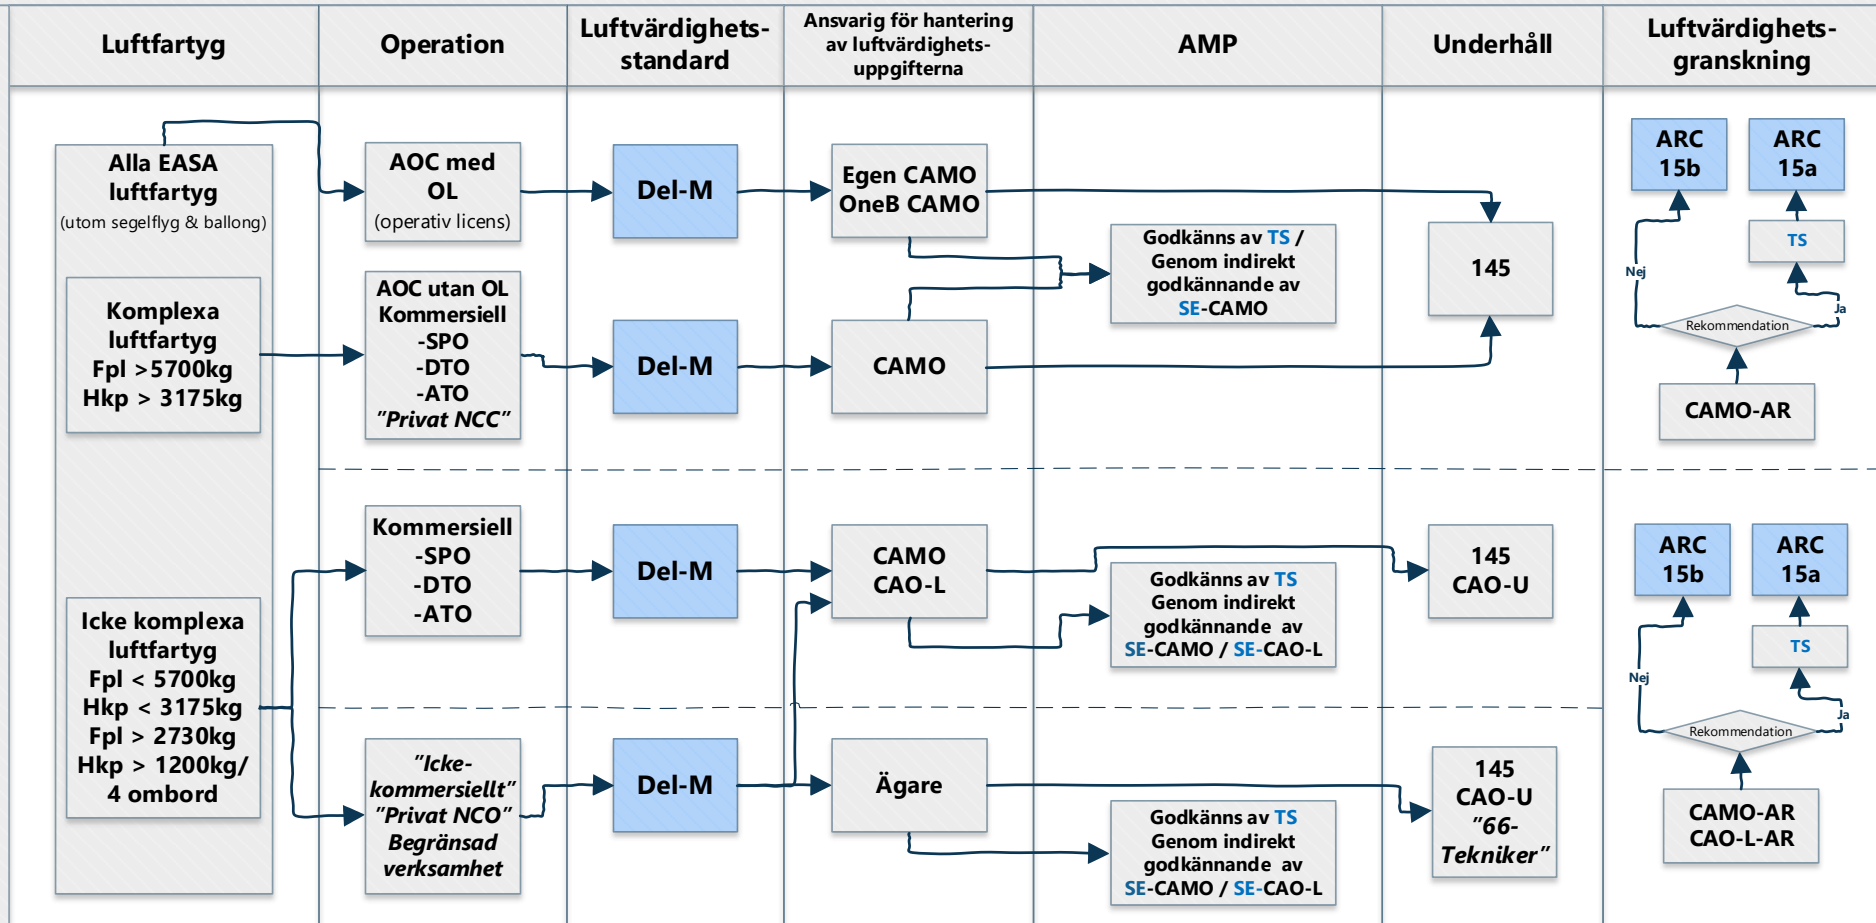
Luftfartyg

Operation

Luftvärdighets-standard

Ansvarig för hantering av luftvärdighets-uppgifterna

AMP

Underhåll

Luftvärdighets-granskning

Alla EASA luftfartyg
(utom segelflyg & ballong)

Komplexa luftfartyg
Fpl >5700kg
Hkp > 3175kg

Icke komplexa luftfartyg
Fpl < 5700kg
Hkp < 3175kg
Fpl > 2730kg
Hkp > 1200kg/
4 ombord

AOC med OL
(operativ licens)

AOC utan OL
Kommersiell
-SPO
-DTO
-ATO
"Privat NCC"

Kommersiell
-SPO
-DTO
-ATO

"Icke-kommersiellt"
"Privat NCO"
Begränsad verksamhet

Del-M

Del-M

Del-M

Del-M

Egen CAMO
OneB CAMO

CAMO

CAMO
CAO-L

Ägare

Godkänns av TS /
Genom indirekt godkännande av SE-CAMO

Godkänns av TS
Genom indirekt godkännande av
SE-CAMO / SE-CAO-L

Godkänns av TS
Genom indirekt godkännande av
SE-CAMO / SE-CAO-L

145

145
CAO-U

145
CAO-U
"66-Tekniker"

ARC 15b

ARC 15a

TS

Nej

Ja

Rekommendation

CAMO-AR

ARC 15b

ARC 15a

TS

Nej

Ja

Rekommendation

CAMO-AR
CAO-L-AR